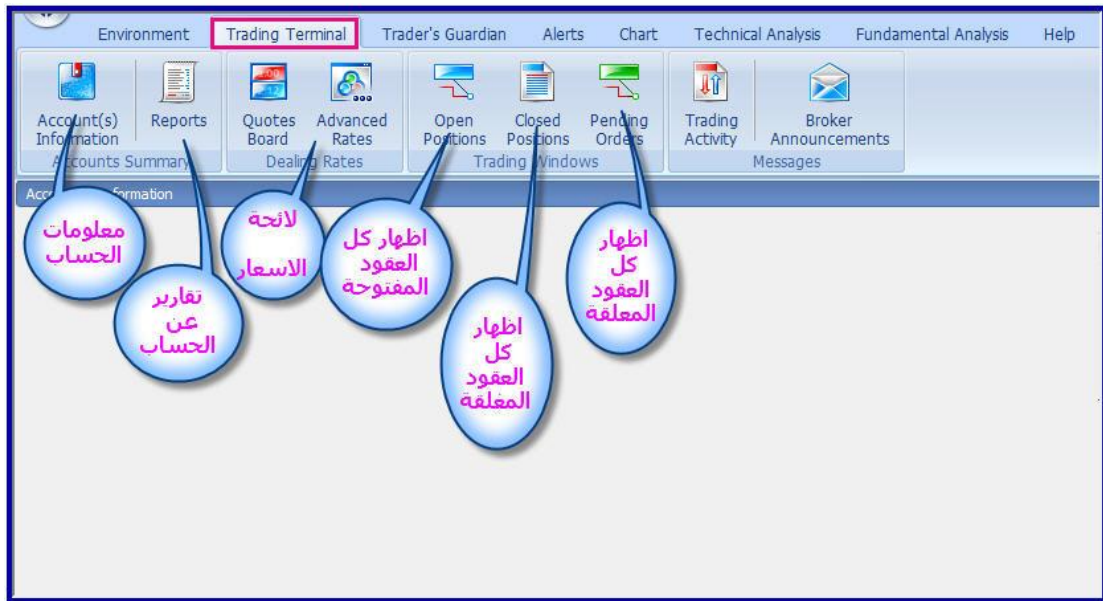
Environment Trading Terminal Trader's Guardian Alerts Chart Technical Analysis Fundamental Analysis Help

Account(s) Information
Reports
Accounts Summary

Quotes Board
Advanced Rates
Dealing Rates

Open Positions
Closed Positions
Pending Orders
Trading Windows

Trading Activity
Broker Announcements
Messages

Acc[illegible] formation

معلومات الحساب

تقارير عن الحساب

لائحة الاسعار

اظهار كل العقود المفتوحة

اظهار كل العقود المغلقة

اظهار كل العقود المعلقة